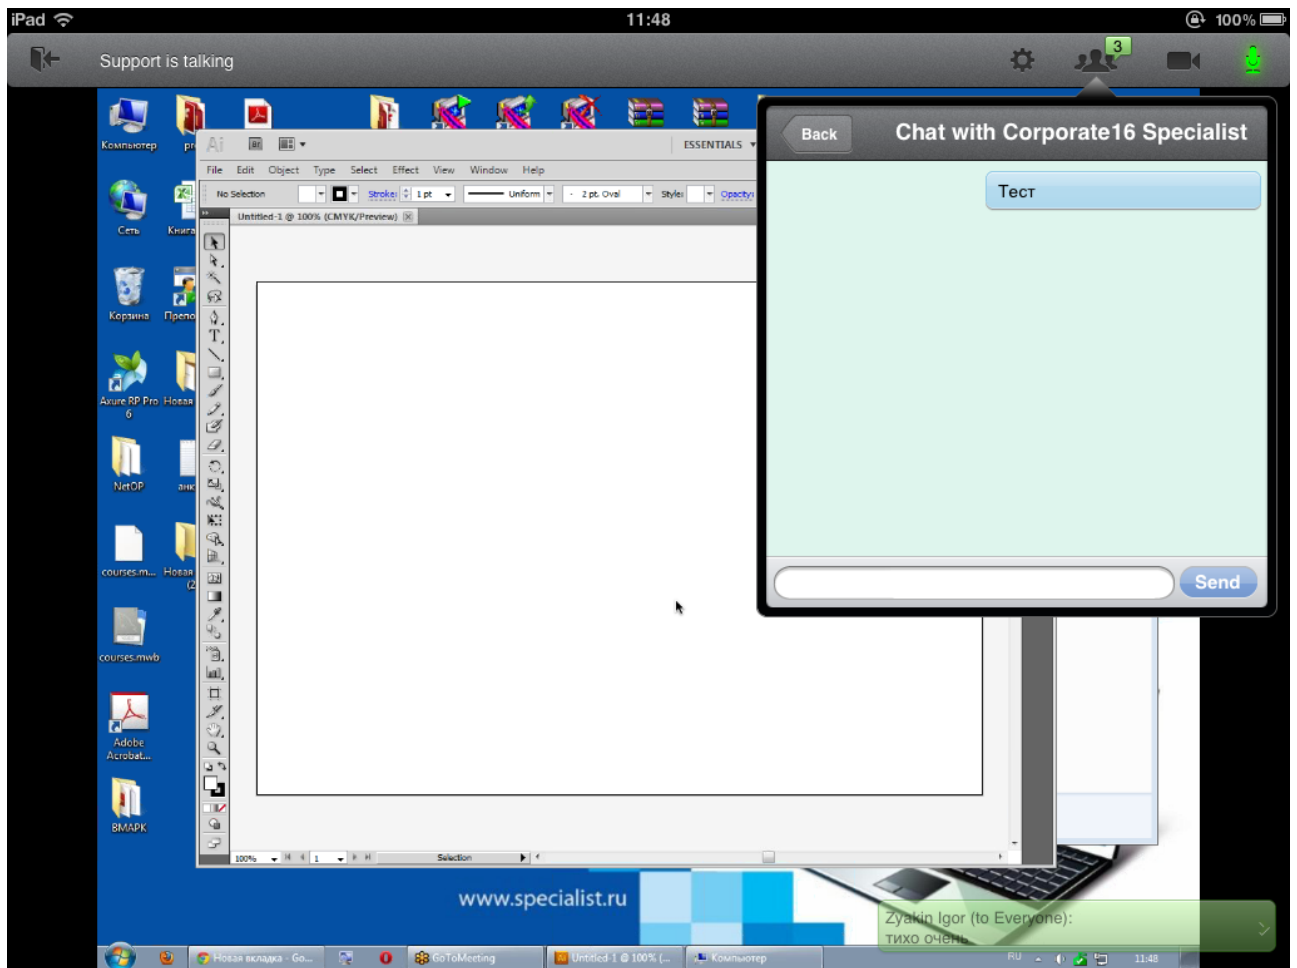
iPad 11:48 100%

Support is talking

3

Компьютер pr

Сеть Книга

Корзина Препо

Axure RP Pro 6 Новая

NetOP анк

courses.m... Новая (2

courses.mwb

Adobe Acrobat...

BMAPK

Ai Br ESSENTIALS

File Edit Object Type Select Effect View Window Help

No Selection Stroke: 1 pt Uniform 2 pt. Oval Style: Opacity:

Untitled-1 @ 100% (CMYK/Preview)

100% 1 Selection

Back Chat with Corporate16 Specialist

Тест

Send

www.specialist.ru

Zyakin Igor (to Everyone): тихо очень

Новая вкладка - Go... GoToMeeting Untitled-1 @ 100% (... Компьютер RU 11:48